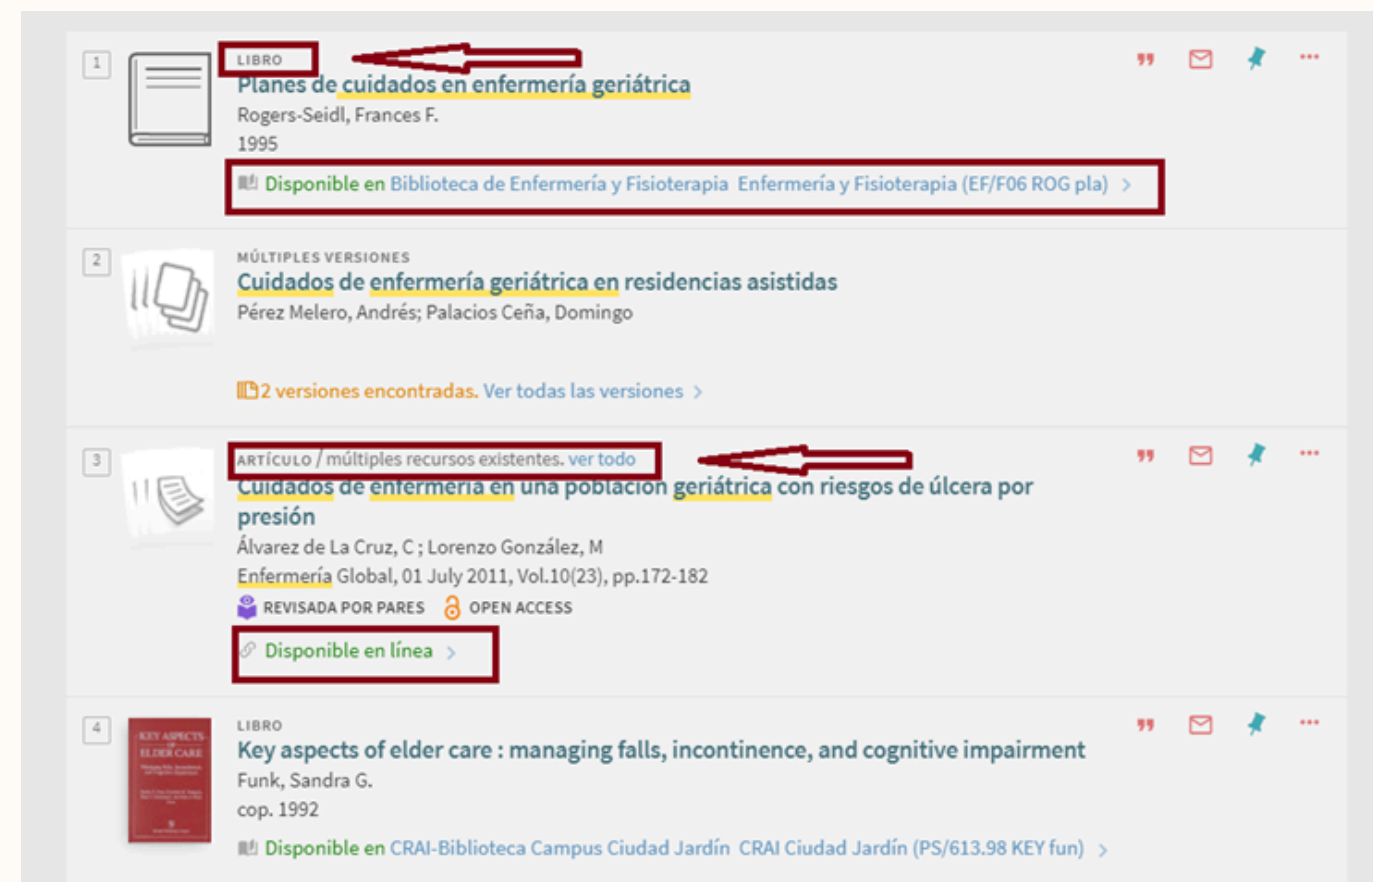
1

LIBRO

Planes de cuidados en enfermería geriátrica

Rogers-Seidl, Frances F.

1995

Disponible en Biblioteca de Enfermería y Fisioterapia Enfermería y Fisioterapia (EF/F06 ROG pla) >

2

MÚLTIPLES VERSIONES

Cuidados de enfermería geriátrica en residencias asistidas

Pérez Melero, Andrés; Palacios Ceña, Domingo

2 versiones encontradas. Ver todas las versiones >

3

ARTÍCULO / múltiples recursos existentes. ver todo

Cuidados de enfermería en una población geriátrica con riesgos de úlcera por presión

Álvarez de La Cruz, C ; Lorenzo González, M

Enfermería Global, 01 July 2011, Vol.10(23), pp.172-182

REVISADA POR PARES OPEN ACCESS

Disponible en línea >

4

KEY ASPECTS OF ELDER CARE

LIBRO

Key aspects of elder care : managing falls, incontinence, and cognitive impairment

Funk, Sandra G.

cop. 1992

Disponible en CRAI-Biblioteca Campus Ciudad Jardín CRAI Ciudad Jardín (PS/613.98 KEY fun) >